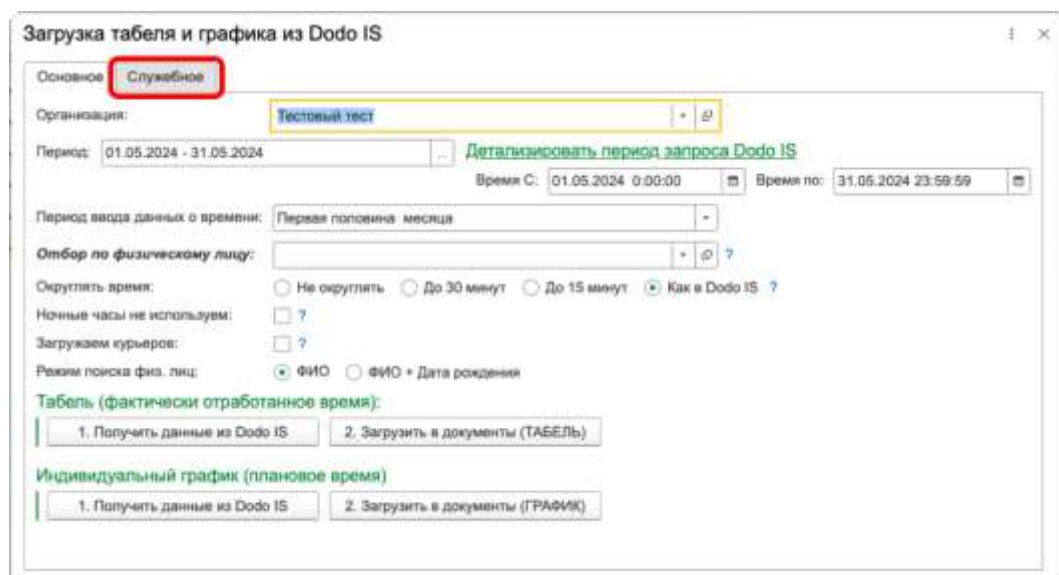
Загрузка табеля и графика из Dodo IS

Основное | Служебное

Организация: Тестовый тест

Период: 01.05.2024 - 31.05.2024 ... Детализировать период запроса Dodo IS

Время С: 01.05.2024 0:00:00 Время по: 31.05.2024 23:59:59

Период ввода данных о времени: Первая половина месяца

Отбор по физическому лицу: ?

Округлять время: Не округлять До 30 минут До 15 минут Как в Dodo IS ?

Ночные часы не используем: ?

Загружаем курьеров: ?

Режим поиска физ. лиц: ФИО ФИО + Дата рождения

Табель (фактически отработанное время):

1. Получить данные из Dodo IS 2. Загрузить в документы (ТАБЕЛЬ)

Индивидуальный график (плановое время)

1. Получить данные из Dodo IS 2. Загрузить в документы (ГРАФИК)